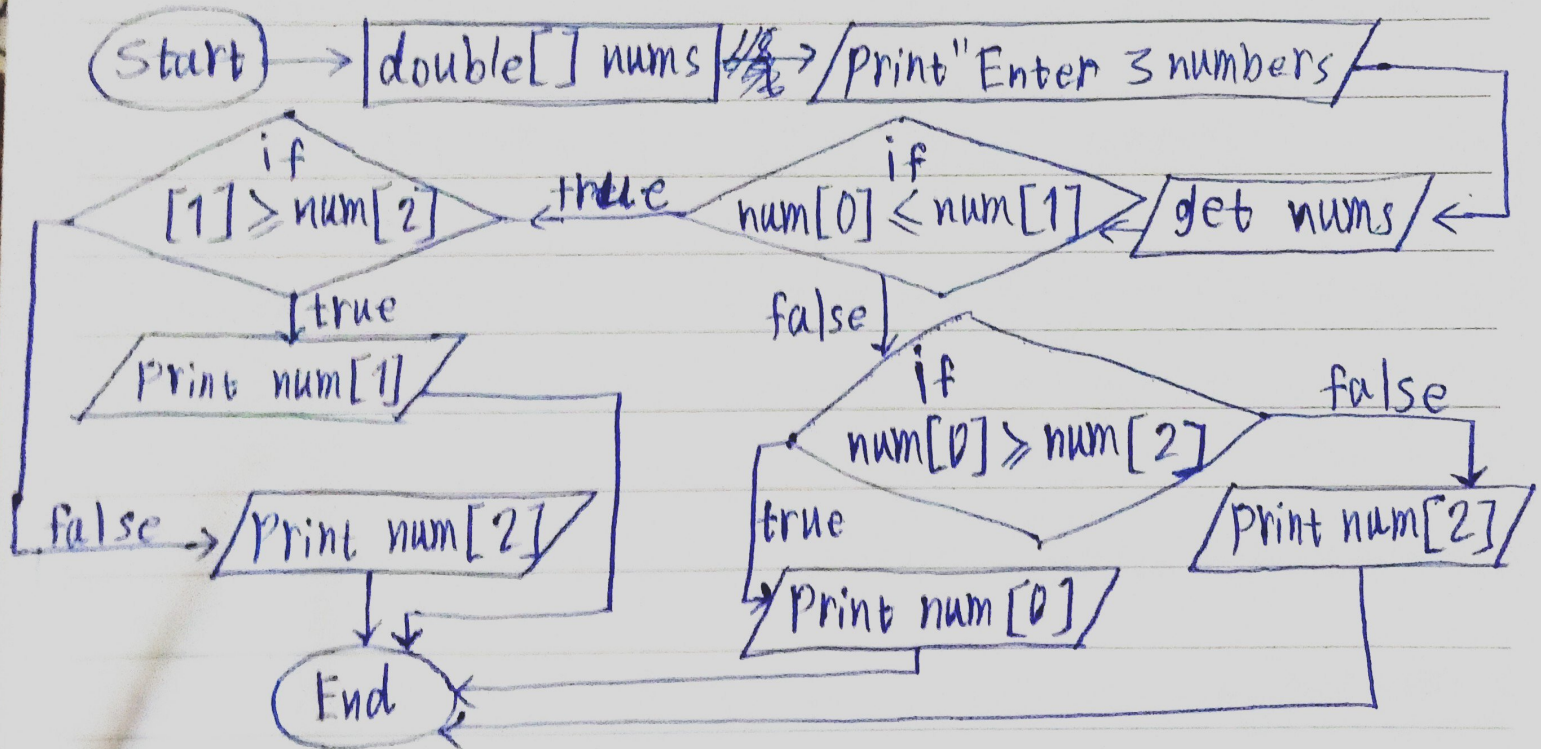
Start

double[] nums

Print "Enter 3 numbers

get nums

if num[0] ≤ num[1]

true

if [1] ≥ num[2]

true

Print num[1]

false

Print num[2]

false

if num[0] ≥ num[2]

true

Print num[0]

false

Print num[2]

End